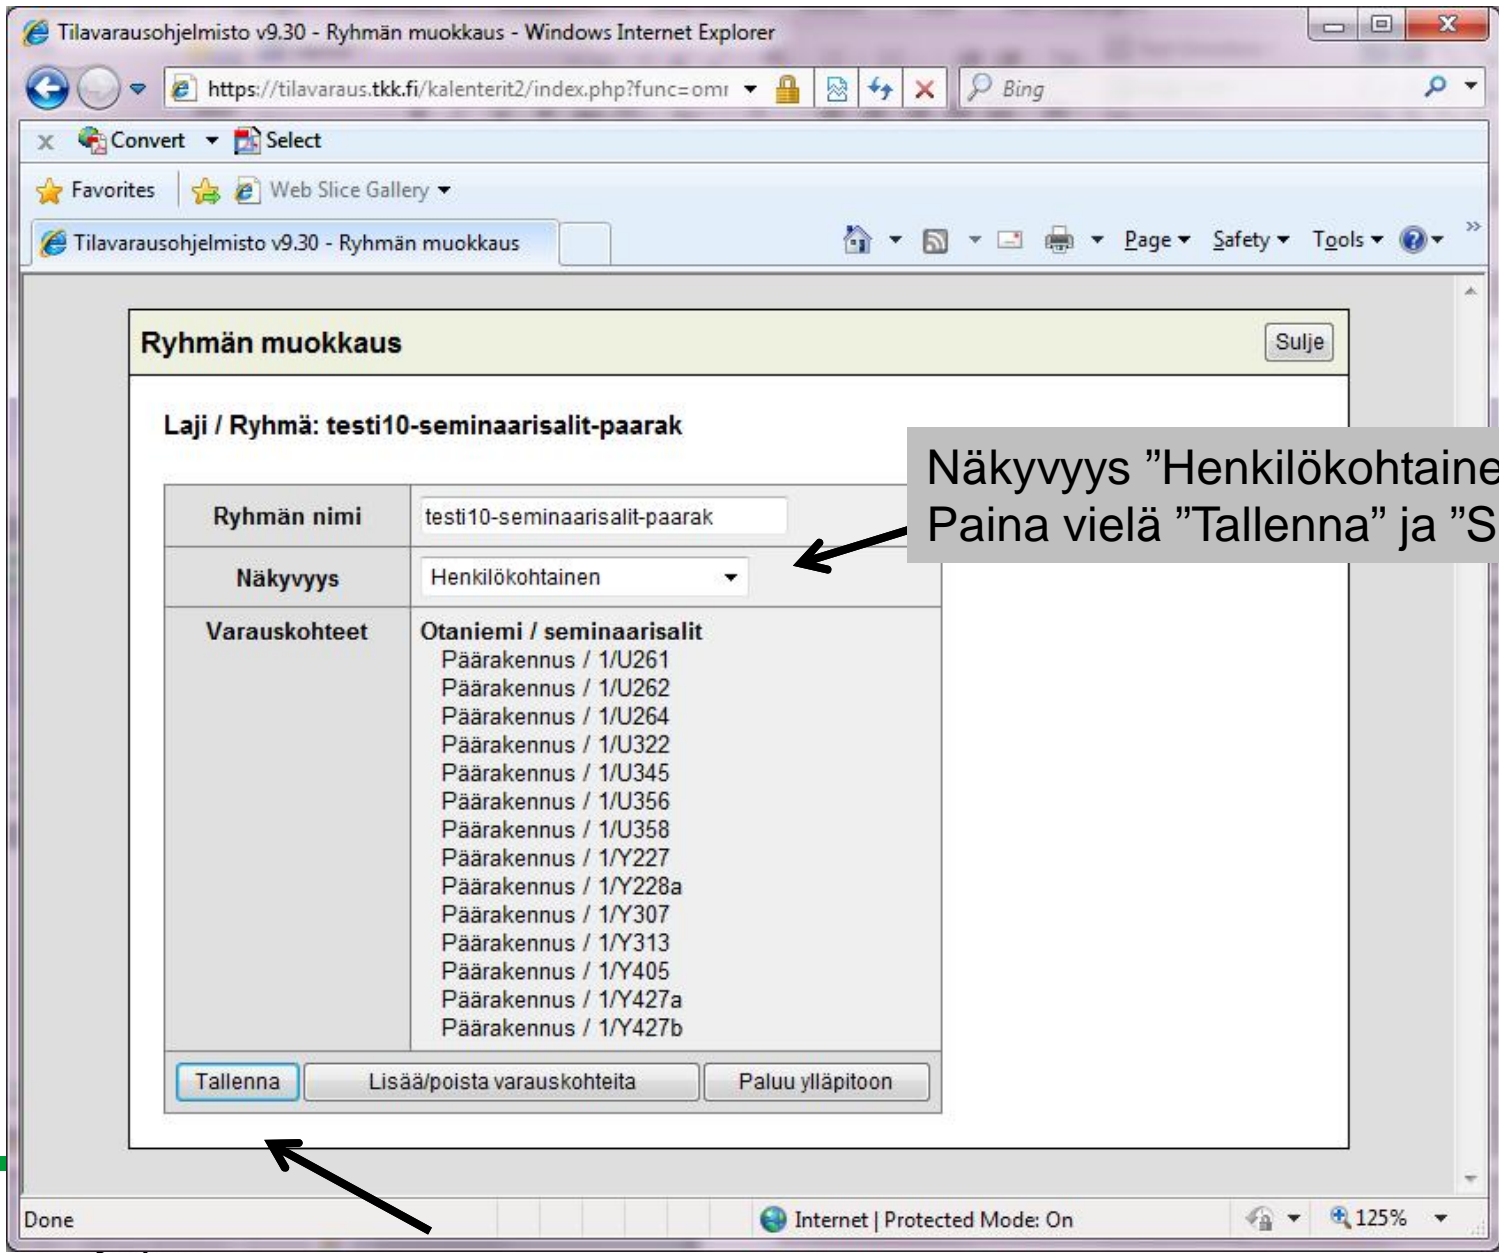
Tilavarausohjelmisto v9.30 - Ryhmän muokkaus - Windows Internet Explorer

https://tilavaraus.tkk.fi/kalenterit2/index.php?func=omr

Bing

Convert Select

Favorites Web Slice Gallery

Tilavarausohjelmisto v9.30 - Ryhmän muokkaus

Page Safety Tools

Ryhmän muokkaus

Sulje

Laji / Ryhmä: testi10-seminaarisalit-paarak

Näkyvyys ”Henkilökohtaine
Paina vielä ”Tallenna” ja ”S

| Ryhmän nimi | testi10-seminaarisalit-paarak |
|---|---|
| Näkyvyys | Henkilökohtainen |
| Varauskohteet | Otaniemi / seminaarisalit<br>Päärakennus / 1/U261<br>Päärakennus / 1/U262<br>Päärakennus / 1/U264<br>Päärakennus / 1/U322<br>Päärakennus / 1/U345<br>Päärakennus / 1/U356<br>Päärakennus / 1/U358<br>Päärakennus / 1/Y227<br>Päärakennus / 1/Y228a<br>Päärakennus / 1/Y307<br>Päärakennus / 1/Y313<br>Päärakennus / 1/Y405<br>Päärakennus / 1/Y427a<br>Päärakennus / 1/Y427b |

Tallenna Lisää/poista varauskohteita Paluu ylläpitoon

Done

Internet | Protected Mode: On

125%